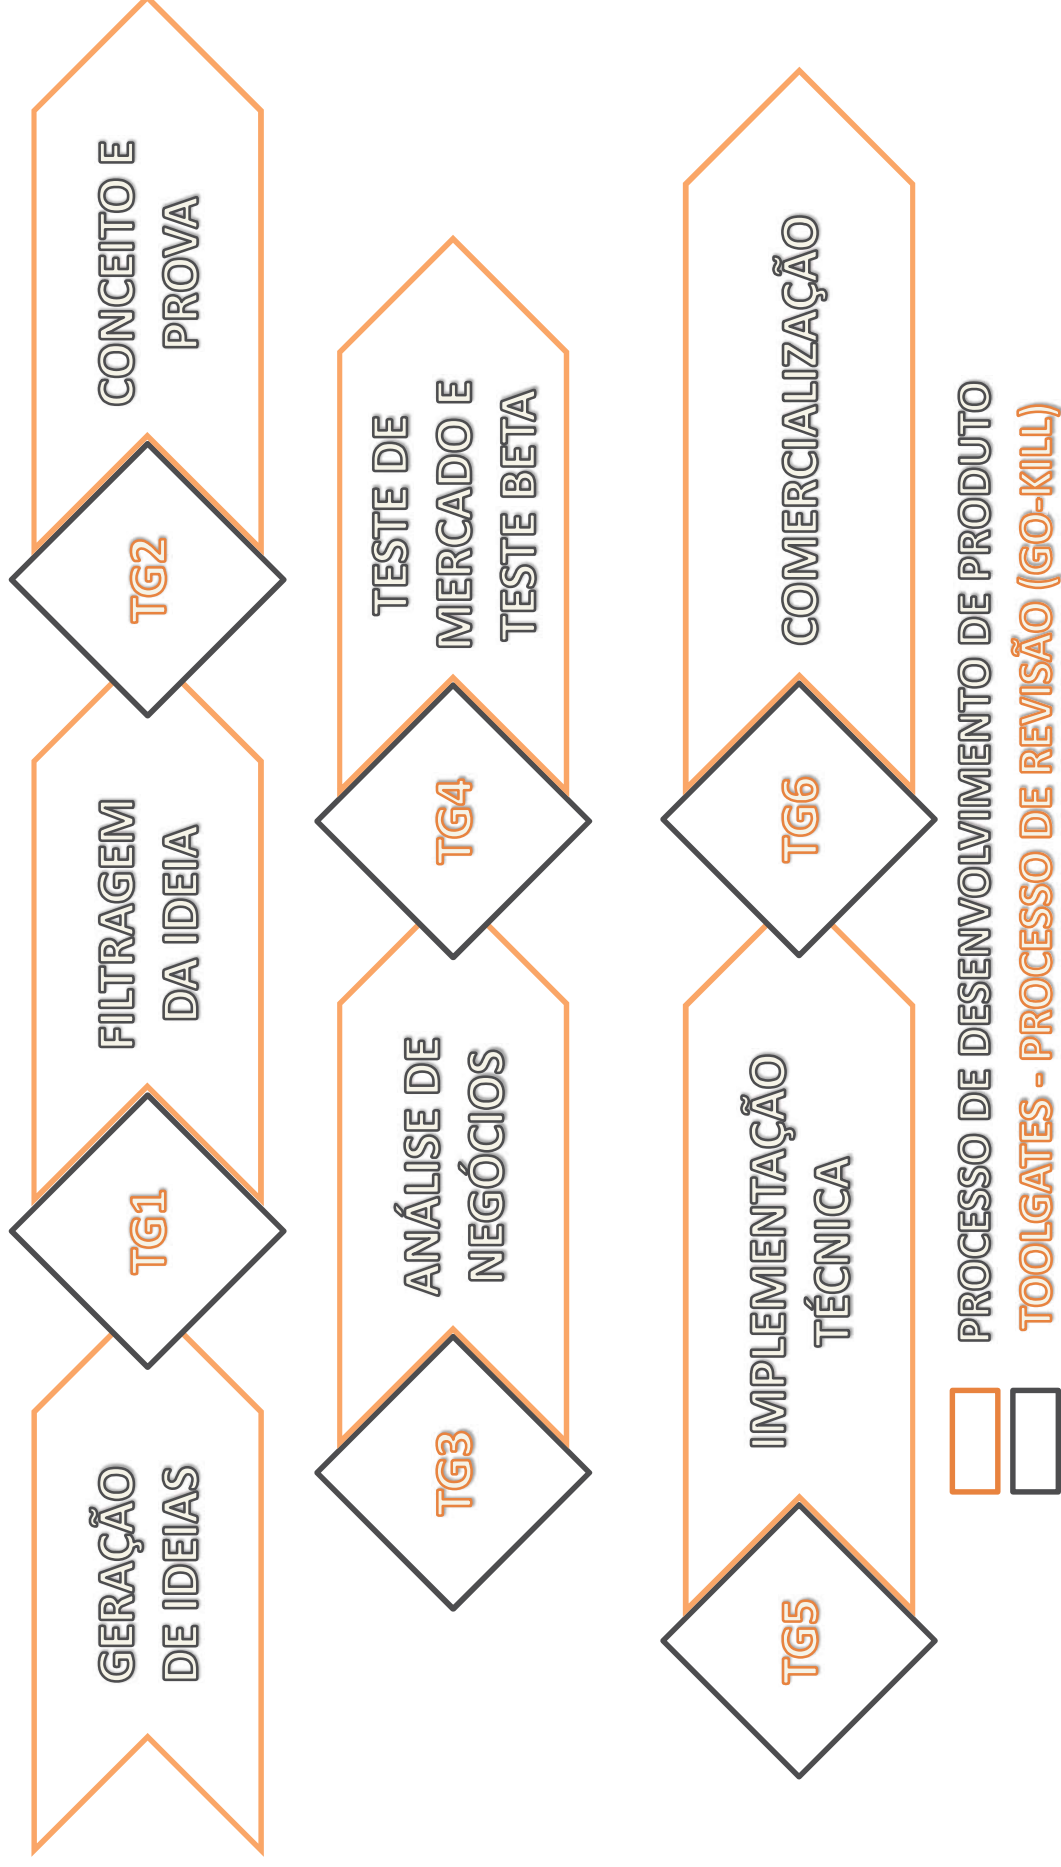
GERAÇÃO DE IDEIAS

TG1

FILTRAGEM DA IDEIA

TG2

CONCEITO E PROVA

TG3

ANÁLISE DE NEGÓCIOS

TG4

TESTE DE MERCADO E TESTE BETA

TG5

IMPLEMENTAÇÃO TÉCNICA

TG6

COMERCIALIZAÇÃO

PROCESSO DE DESENVOLVIMENTO DE PRODUTO

TOOLGATES - PROCESSO DE REVISÃO (GO-KILL)